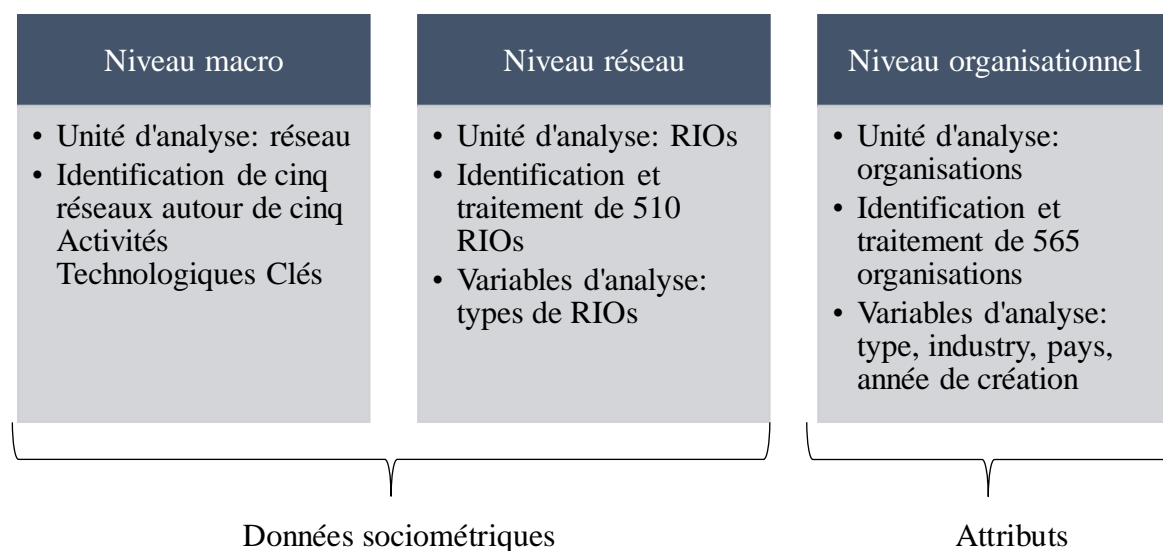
Niveau macro

• Unité d'analyse: réseau
• Identification de cinq réseaux autour de cinq Activités Technologiques Clés

Niveau réseau

• Unité d'analyse: RIOs
• Identification et traitement de 510 RIOs
• Variables d'analyse: types de RIOs

Niveau organisationnel

• Unité d'analyse: organisations
• Identification et traitement de 565 organisations
• Variables d'analyse: type, industry, pays, année de création

Données sociométriques

Attributs